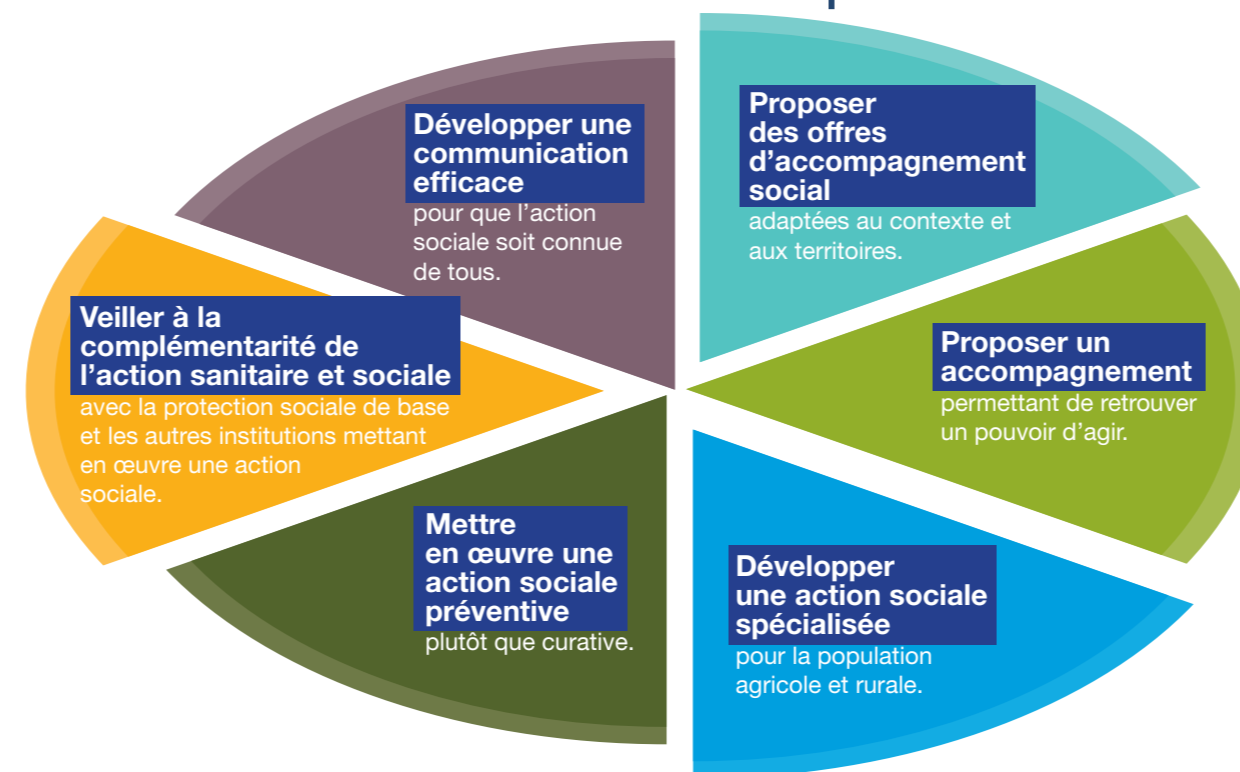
Développer une communication efficace pour que l'action sociale soit connue de tous.

Proposer des offres d'accompagnement social adaptées au contexte et aux territoires.

Veiller à la complémentarité de l'action sanitaire et sociale avec la protection sociale de base et les autres institutions mettant en œuvre une action sociale.

Proposer un accompagnement permettant de retrouver un pouvoir d'agir.

Mettre en œuvre une action sociale préventive plutôt que curative.

Développer une action sociale spécialisée pour la population agricole et rurale.